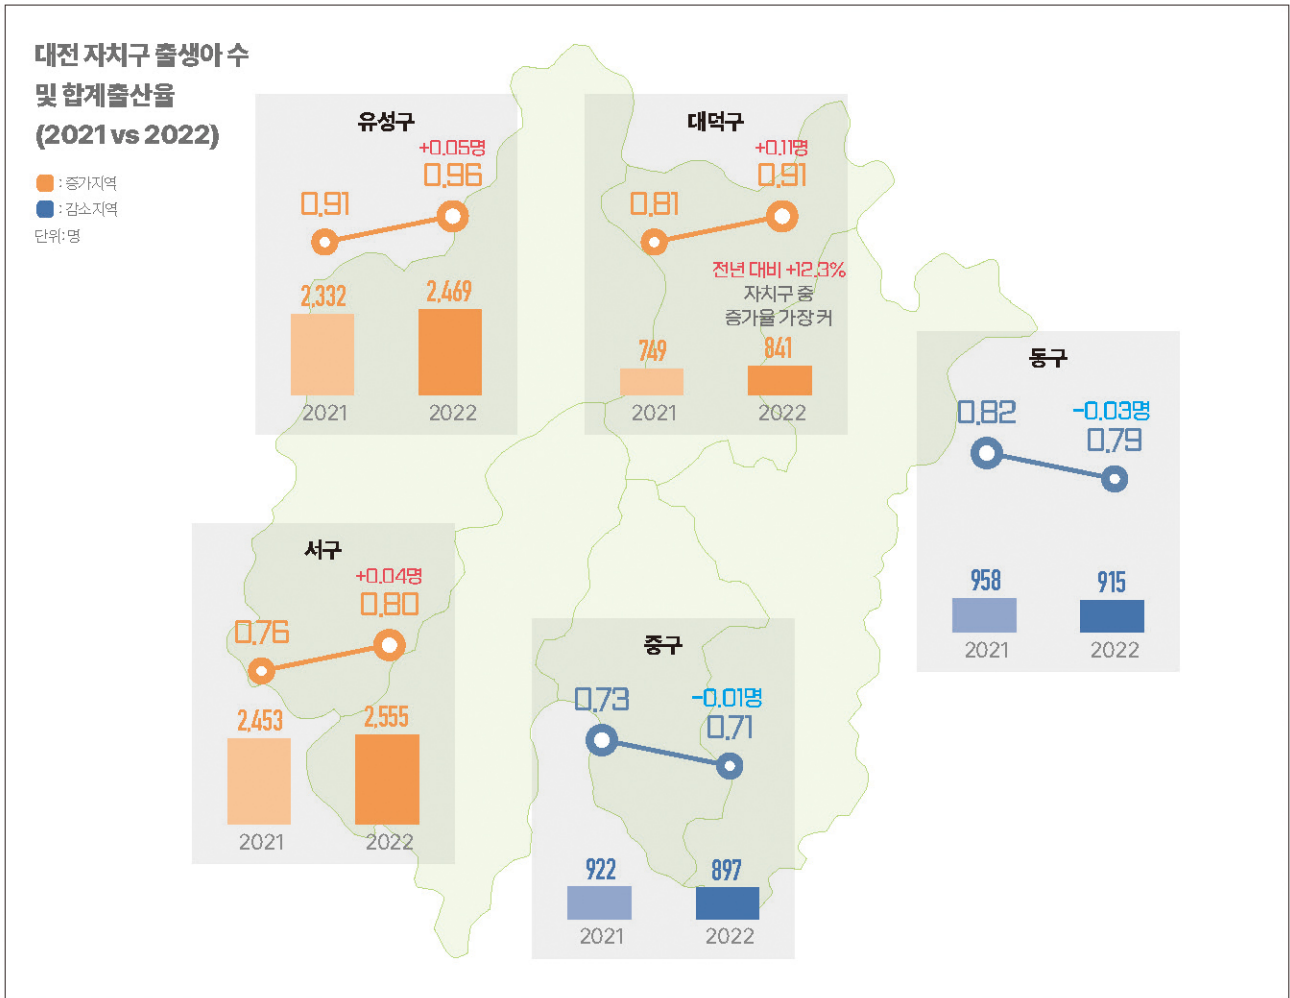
대전 자치구 출생아 수 및 합계출산율 (2021 vs 2022)

: 증가지역
: 감소지역
단위: 명

유성구
+0.05명
0.91
0.96
2,332
2,469
2021
2022

대덕구
+0.11명
0.81
0.91
전년 대비 +12.3%
자치구 중
증가율 가장 커
749
841
2021
2022

동구
0.82
-0.03명
0.79
958
915
2021
2022

서구
+0.04명
0.76
0.80
2,453
2,555
2021
2022

중구
0.73
-0.01명
0.71
922
897
2021
2022